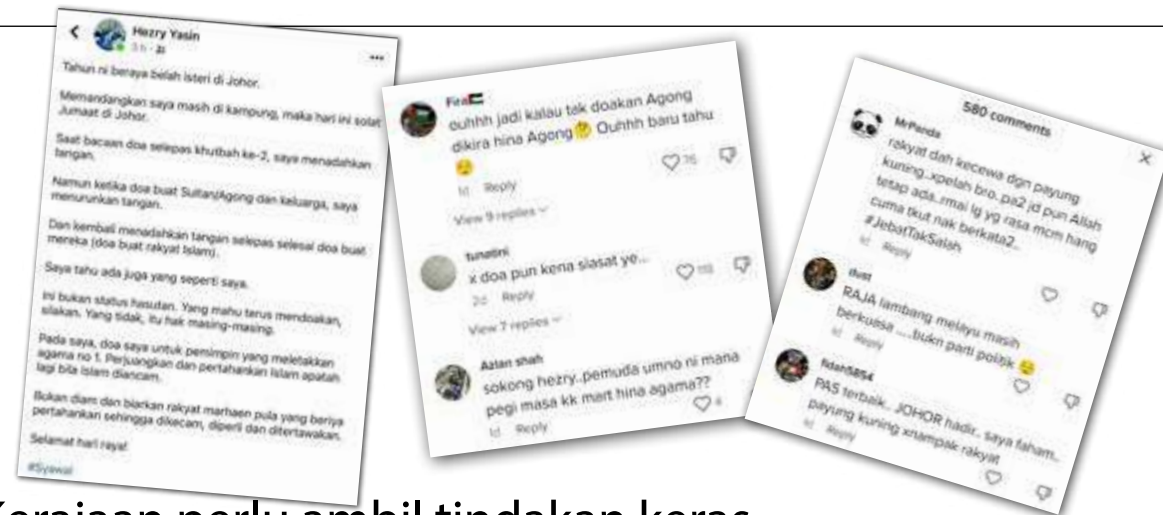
Hezry Yasin
5 h · 

Tahun ni beraya belah isteri di Johor.

Memandangkan saya masih di kampung, maka hari ini solat Jumaat di Johor.

Saat bacaan doa selepas khutbah ke-2, saya menadahkan tangan.

Namun ketika doa buat Sultan/Agong dan keluarga, saya menurunkan tangan.

Dan kembali menadahkan tangan selepas selesai doa buat mereka (doa buat rakyat Islam).

Saya tahu ada juga yang seperti saya.

Ini bukan status hasutan. Yang mahu terus mendoakan, silakan. Yang tidak, itu hak masing-masing.

Pada saya, doa saya untuk pemimpin yang meletakkan agama no 1. Perjuangkan dan pertahankan Islam apatah lagi bila Islam diancam.

Bukan diam dan biarkan rakyat marhaen pula yang beriya pertahankan sehingga dikecam, diperli dan ditertawakan.

Selamat hari raya!

#Syawal

Fira
ouhhh jadi kalau tak doakan Agong dikira hina Agong Ouhhh baru tahu
1d Reply 76
View 9 replies

tunatini
x doa pun kena siasat ye...
2d Reply 118
View 7 replies

Azlan shah
sokong hezry..pemuda umno ni mana pegi masa kk mart hina agama??
1d Reply 4

580 comments

MrPanda
rakyat dah kecewa dgn payung kuning..xpelah bro..pa2 jd pun Allah tetap ada..rmai lg yg rasa mcm hang cuma tkut nak berkata2.. #JebatTakSalah
1d Reply

illust
RAJA lambang melayu masih berkuasa .....bukn parti politik
1d Reply

fidan5854
PAS terbaik.. JOHOR hadir.. saya faham.. payung kuning xnampak rakyat
1d Reply

Kerajaan perlu ambil tindakan keras